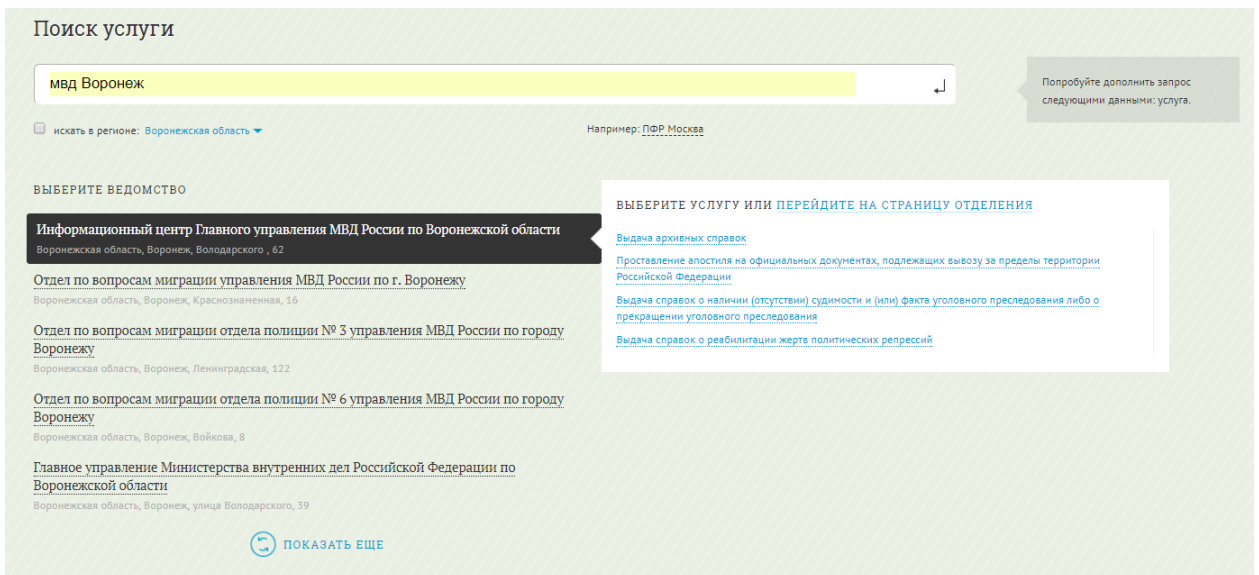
Поиск услуги

мвд Воронеж

Попробуйте дополнить запрос следующими данными: услуга.

искать в регионе: Воронежская область

Например: ПФР Москва

ВЫБЕРИТЕ ВЕДОМСТВО

Информационный центр Главного управления МВД России по Воронежской области
Воронежская область, Воронеж, Володарского , 62

Отдел по вопросам миграции управления МВД России по г. Воронежу
Воронежская область, Воронеж, Краснознаменная, 16

Отдел по вопросам миграции отдела полиции № 3 управления МВД России по городу Воронежу
Воронежская область, Воронеж, Ленинградская, 122

Отдел по вопросам миграции отдела полиции № 6 управления МВД России по городу Воронежу
Воронежская область, Воронеж, Войкова, 8

Главное управление Министерства внутренних дел Российской Федерации по Воронежской области
Воронежская область, Воронеж, улица Володарского, 39

ПОКАЗАТЬ ЕЩЕ

ВЫБЕРИТЕ УСЛУГУ ИЛИ ПЕРЕЙДИТЕ НА СТРАНИЦУ ОТДЕЛЕНИЯ

Выдача архивных справок

Проставление апостиля на официальных документах, подлежащих вывозу за пределы территории Российской Федерации

Выдача справок о наличии (отсутствии) судимости и (или) факта уголовного преследования либо о прекращении уголовного преследования

Выдача справок о реабилитации жертв политических репрессий